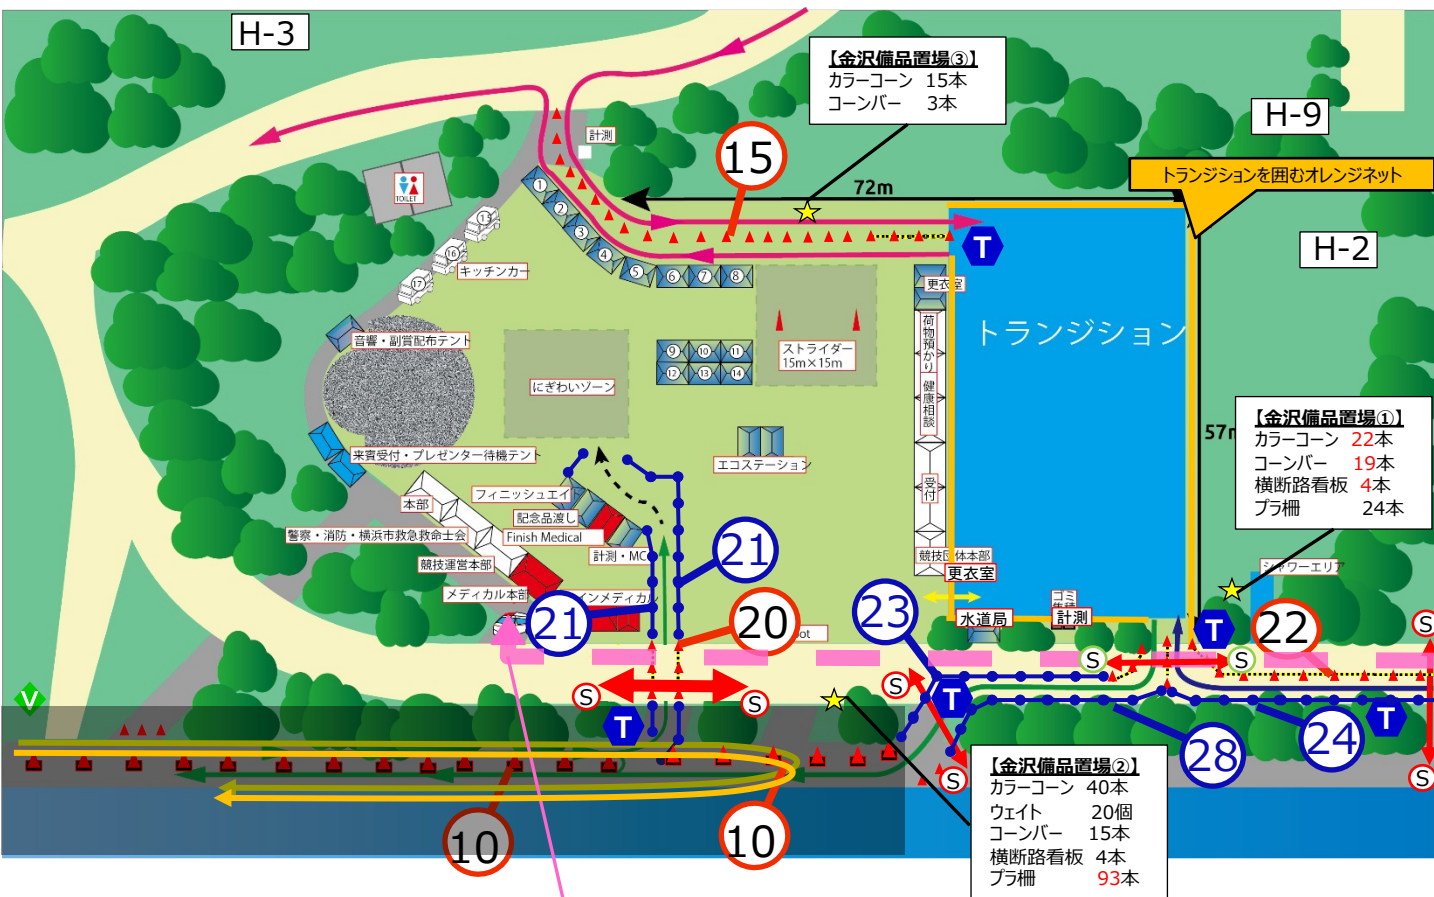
H-3

【金沢備品置場③】
カラーコーン 15本
コーンバー 3本

H-9

トランジションを囲むオレンジネット

H-2

計測

15

72m

T

TOILET

1 2 3 4 5 6 7 8

13 16 17

キッチンカー

更衣室

音響・副賞配布テント

ストライダー 15m×15m

トランジション

荷物預かり

健康相談

にぎわいゾーン

9 10 11 12 13 14

【金沢備品置場①】
カラーコーン 22本
コーンバー 19本
横断路看板 4本
プラ柵 24本

57m

来賓受付・プレゼンター待機テント

エコステーション

受付

本部

フィニッシュエイド

記念品渡し

警察・消防・横浜市救急救命士会

Finish Medical

21

計測・MC

競技運営本部

競技団体本部

更衣室

シャワーエリア

メディカル本部

インメディカル

21

20

23

水道局

ゴミ

計測

T

22

S

S

S

S

S

S

T

T

24

T

V

28

S

S

【金沢備品置場②】
カラーコーン 40本
ウェイト 20個
コーンバー 15本
横断路看板 4本
プラ柵 93本

10

10